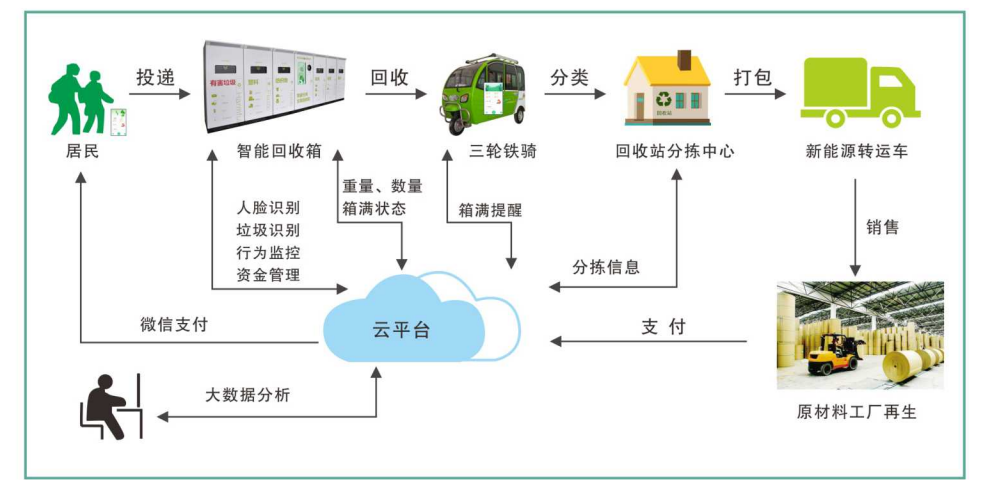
投递

居民

有害垃圾

智能回收箱

回收

三轮铁骑

分类

回收站分拣中心

打包

新能源转运车

重量、数量
箱满状态

箱满提醒

人脸识别
垃圾识别
行为监控
资金管理

销售

分拣信息

微信支付

云平台

支 付

大数据分析

原材料工厂再生